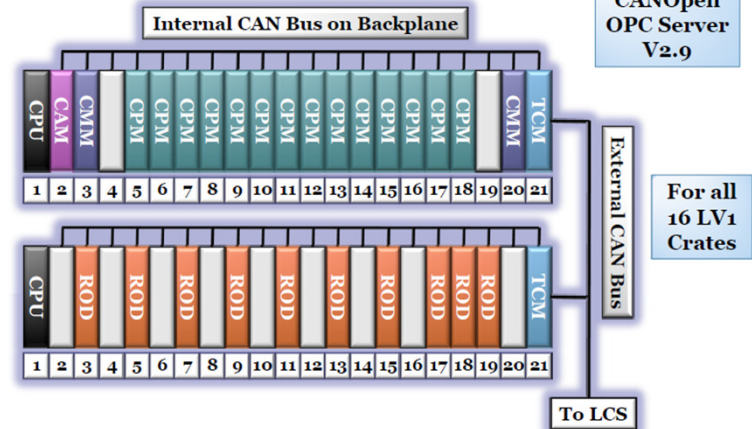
Internal CAN Bus on Backplane

CANopen OPC Server V2.9

CPU
CAM
CMM
CPM
CPM
CPM
CPM
CPM
CPM
CPM
CPM
CPM
CPM
CPM
CPM
CPM
CPM
CMM
TCM

| 1 | 2 | 3 | 4 | 5 | 6 | 7 | 8 | 9 | 10 | 11 | 12 | 13 | 14 | 15 | 16 | 17 | 18 | 19 | 20 | 21 |
|---|---|---|---|---|---|---|---|---|---|---|---|---|---|---|---|---|---|---|---|---|

External CAN Bus

For all 16 LV1 Crates

CPU
ROD
ROD
ROD
ROD
ROD
ROD
ROD
ROD
ROD
ROD
ROD
TCM

| 1 | 2 | 3 | 4 | 5 | 6 | 7 | 8 | 9 | 10 | 11 | 12 | 13 | 14 | 15 | 16 | 17 | 18 | 19 | 20 | 21 |
|---|---|---|---|---|---|---|---|---|---|---|---|---|---|---|---|---|---|---|---|---|

To LCS